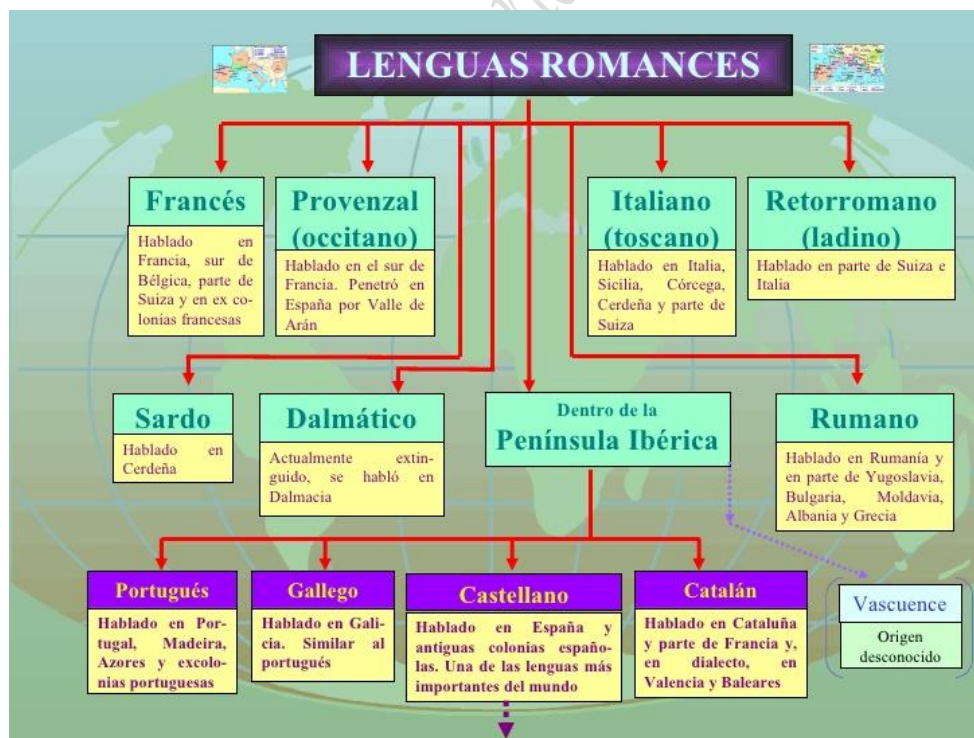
LENGUAS ROMANCES

Francés
Hablado en Francia, sur de Bélgica, parte de Suiza y en ex colonías francesas

Provenzal (occitano)
Hablado en el sur de Francia. Penetró en España por Valle de Arán

Italiano (toscano)
Hablado en Italia, Sicilia, Córcega, Cerdeña y parte de Suiza

Retorromano (ladino)
Hablado en parte de Suiza e Italia

Sardo
Hablado en Cerdeña

Dalmático
Actualmente extinguido, se habló en Dalmacia

Dentro de la
Península Ibérica

Rumano
Hablado en Rumanía y en parte de Yugoslavia, Bulgaria, Moldavia, Albania y Grecia

Portugués
Hablado en Portugal, Madeira, Azores y excolonias portuguesas

Gallego
Hablado en Galicia. Similar al portugués

Castellano
Hablado en España y antiguas colonias españolas. Una de las lenguas más importantes del mundo

Catalán
Hablado en Cataluña y parte de Francia y, en dialecto, en Valencia y Baleares

Vascuence
Origen desconocido